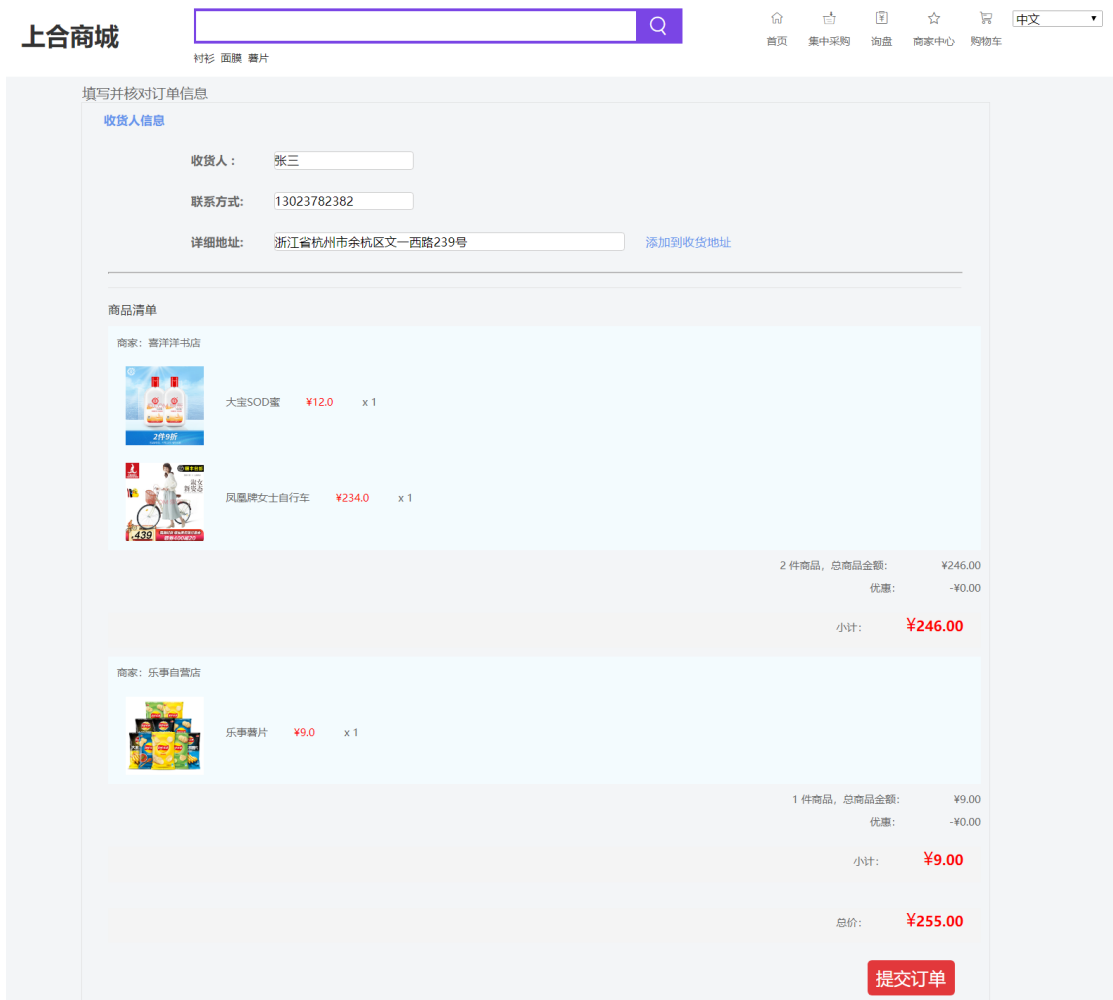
上合商城

衬衫 面膜 薯片

首页 集中采购 询盘 商家中心 购物车 中文

填写并核对订单信息

收货人信息

收货人： 张三

联系方式： 13023782382

详细地址： 浙江省杭州市余杭区文一西路239号 添加到收货地址

商品清单

商家：喜洋洋书店

2件9折

大宝SOD蜜 ¥12.0 x 1

439

凤凰牌女士自行车 ¥234.0 x 1

2 件商品，总商品金额: ¥246.00

优惠: -¥0.00

小计: ¥246.00

商家：乐事自营店

乐事薯片 ¥9.0 x 1

1 件商品，总商品金额: ¥9.00

优惠: -¥0.00

小计: ¥9.00

总价: ¥255.00

提交订单